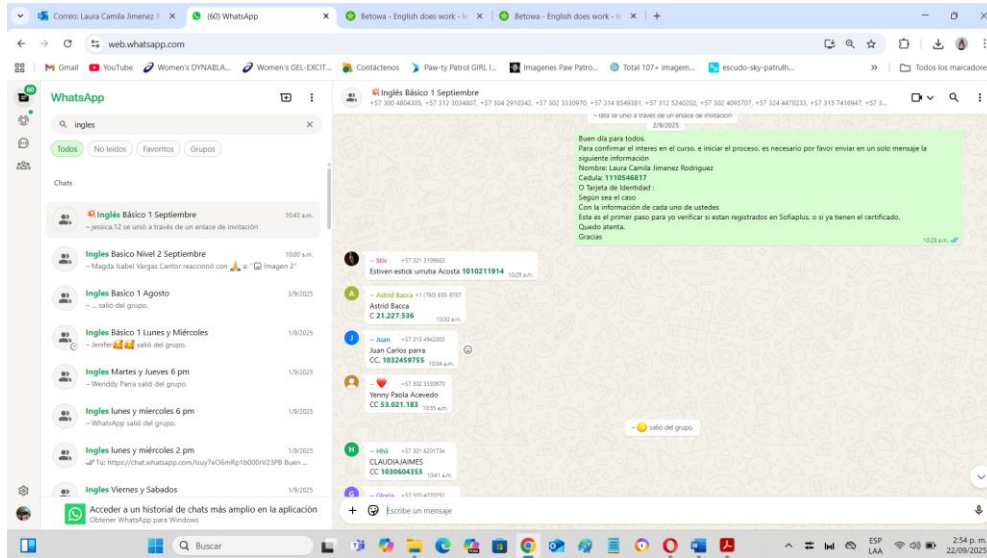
Correo: Laura Camila Jimenez R × (60) WhatsApp × Betowa - English does work - × Betowa - English does work - × +

web.whatsapp.com

Gmail YouTube Women's DYNABLA... Women's GEL-EXCIT... Contáctenos Paw-ty Patrol GIRL I... Imagenes Paw Patro... Total 107+ imagem... escudo-sky-patrulh... » Todos los marcadores

60

WhatsApp

ingles

Todos No leídos Favoritos Grupos

Chats

Inglés Básico 1 Septiembre 10:43 a.m.
~ jessica.12 se unió a través de un enlace de invitación

Ingles Basico Nivel 2 Septiembre 10:00 a.m.
~ Magda Isabel Vargas Cantor reaccionó con 🙏 a: "Imagen 2"

Ingles Básico 1 Agosto 3/9/2025
~ ... salió del grupo.

Ingles Básico 1 Lunes y Miércoles 1/9/2025
~ Jenifer salió del grupo.

Ingles Martes y Jueves 6 pm 1/9/2025
~ Wenddy Parra salió del grupo.

Ingles lunes y miercoles 6 pm 1/9/2025
~ WhatsApp salió del grupo.

Ingles lunes y miercoles 2 pm 1/9/2025
Tú: https://chat.whatsapp.com/Isuy7eO6mRp1b000rV23PB Buen ...

Ingles Viernes y Sabados 1/9/2025

Acceder a un historial de chats más amplio en la aplicación
Obtener WhatsApp para Windows

Inglés Básico 1 Septiembre
+57 300 4804305, +57 312 3034807, +57 304 2910342, +57 302 3330970, +57 314 8549381, +57 312 5240202, +57 302 4095707, +57 324 4470233, +57 315 7416947, +57 3...

~ fata se unió a través de un enlace de invitación
2/9/2025

Buen día para todos.
Para confirmar el interes en el curso. e iniciar el proceso, es necesario por favor enviar en un solo mensaje la siguiente información
Nombre: Laura Camila Jimenez Rodriguez
Cedula: 1110546817
O Tarjeta de Identidad :
Según sea el caso
Con la información de cada uno de ustedes
Este es el primer paso para yo verificar si estan registrados en Sofiaplus, o si ya tienen el certificado.
Quedo atenta.
Gracias
10:26 a.m.

~ Stiv +57 321 3109663
Estiven estick urrutia Acosta 1010211914 10:29 a.m.

~ Astrid Bacca +1 (780) 655-9787
Astrid Bacca
C 21.227.536 10:33 a.m.

~ Juan +57 313 4942002
Juan Carlos parra
CC. 1032459755 10:34 a.m.

~ ❤️ +57 302 3330970
Yenny Paola Acevedo
CC 53.021.183 10:35 a.m.

~ salió del grupo.

~ Hhii +57 301 4201734
CLAUDIAJAIMES
CC 1030604353 10:41 a.m.

~ Gloria +57 310 4070752

Escribe un mensaje

Buscar

ESP LAA 2:54 p. m. 22/09/2025